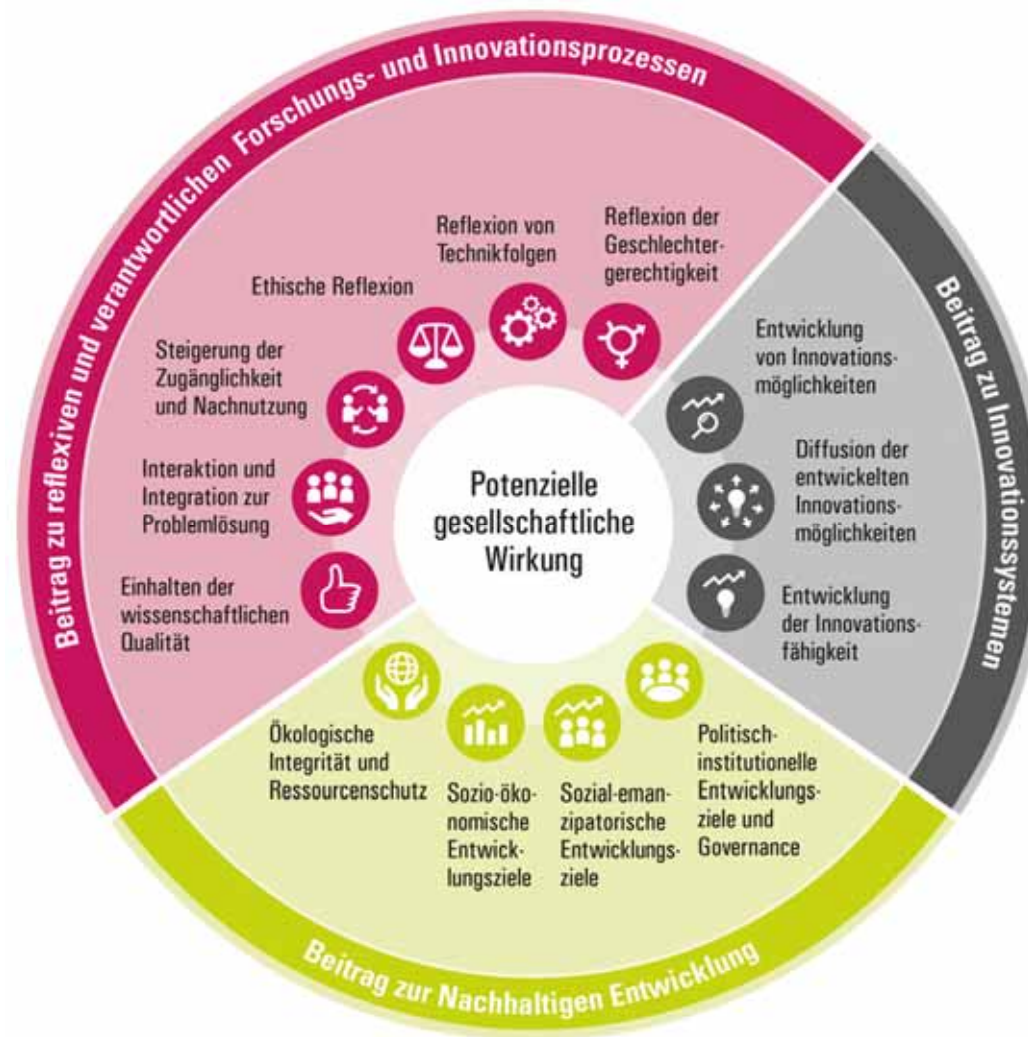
Beitrag zu reflexiven und verantwortlichen Forschungs- und Innovationsprozessen

Reflexion von Technikfolgen

Reflexion der Geschlechtergerechtigkeit

Ethische Reflexion

Steigerung der Zugänglichkeit und Nachnutzung

Interaktion und Integration zur Problemlösung

Einhalten der wissenschaftlichen Qualität

Beitrag zu Innovationssystemen

Entwicklung von Innovationsmöglichkeiten

Diffusion der entwickelten Innovationsmöglichkeiten

Entwicklung der Innovationsfähigkeit

Potenzielle gesellschaftliche Wirkung

Ökologische Integrität und Ressourcenschutz

Sozio-ökonomische Entwicklungsziele

Sozial-emanzipatorische Entwicklungsziele

Politisch-institutionelle Entwicklungsziele und Governance

Beitrag zur Nachhaltigen Entwicklung